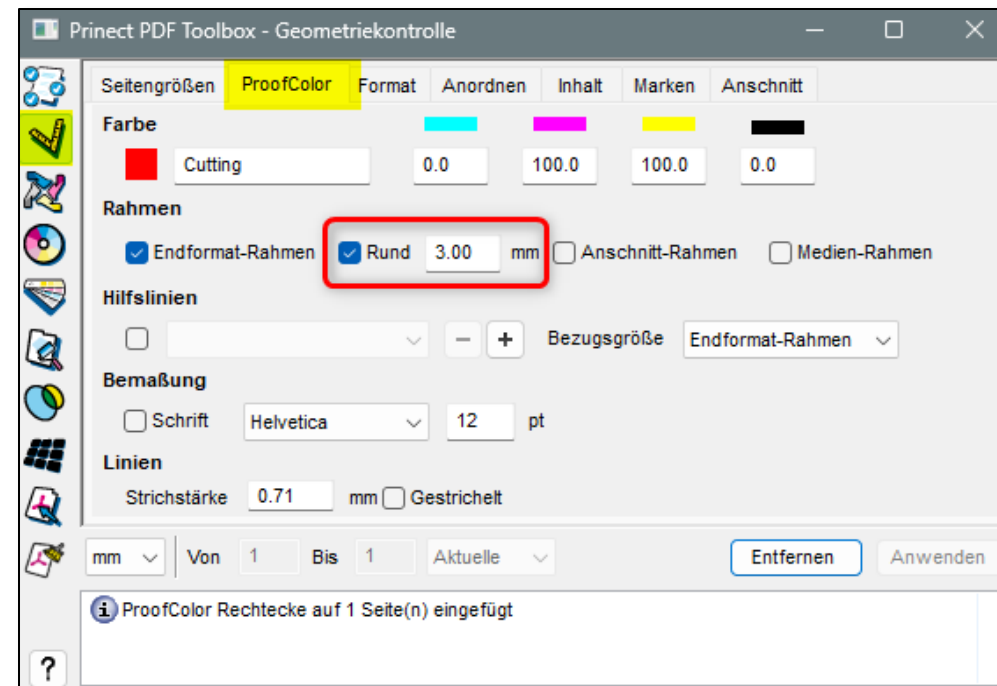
Prinect PDF Toolbox - Geometriekontrolle

Seitengrößen | ProofColor | Format | Anordnen | Inhalt | Marken | Anschnitt

Farbe

Cutting 0.0 100.0 100.0 0.0

Rahmen

Endformat-Rahmen Rund 3.00 mm Anschnitt-Rahmen Medien-Rahmen

Hilfslinien

− + Bezugsgröße Endformat-Rahmen

Bemaßung

Schrift Helvetica 12 pt

Linien

Strichstärke 0.71 mm Gestrichelt

mm Von 1 Bis 1 Aktuelle Entfernen Anwenden

ProofColor Rechtecke auf 1 Seite(n) eingefügt

?